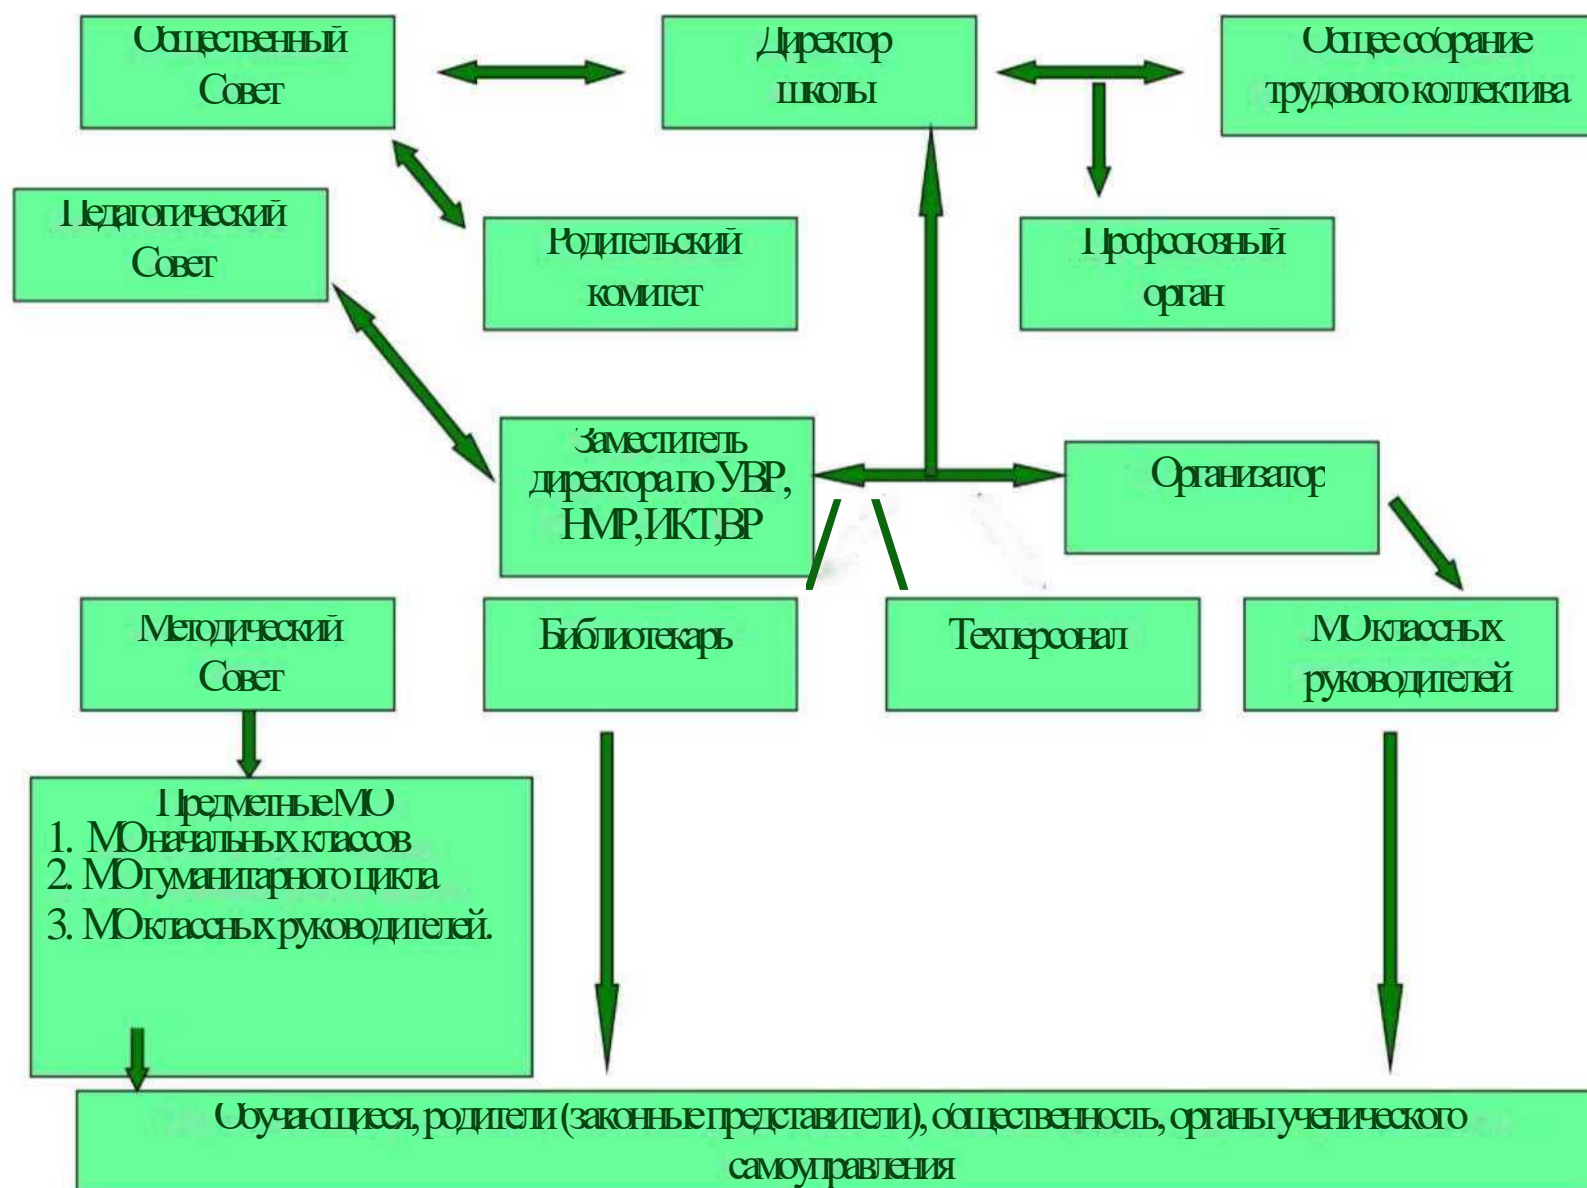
Общественный Совет

Директор школы

Общее собрание трудового коллектива

Педагогический Совет

Родительский комитет

Профсоюзный орган

Заместитель директора по УВР, НМР,ИКТ,ВР

Организатор

Методический Совет

Библиотекарь

Техперсонал

МО классных руководителей

Предметные МО
1. МО начальных классов
2. МО гуманитарного цикла
3. МО классных руководителей.

Обучающиеся, родители (законные представители), общественность, органы ученического самоуправления